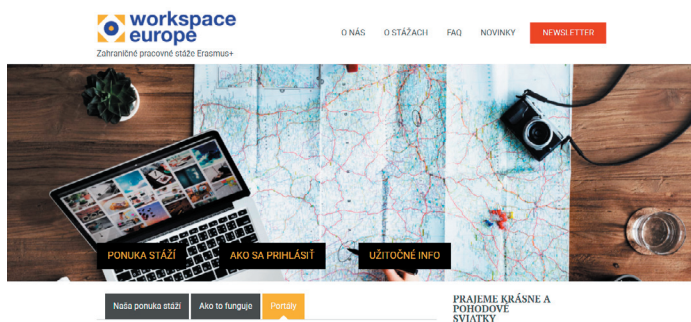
workspace europe
Zahraničné pracovné stáže Erasmus+

O NÁS
O STÁŽACH
FAQ
NOVINKY
NEWSLETTER

PONUKA STÁŽÍ
AKO SA PRIHLÁSIŤ
UŽITOČNÉ INFO

Naša ponuka stáží
Ako to funguje
Portály

PRAJEME KRÁSNE A POHODOVÉ SVIATKY